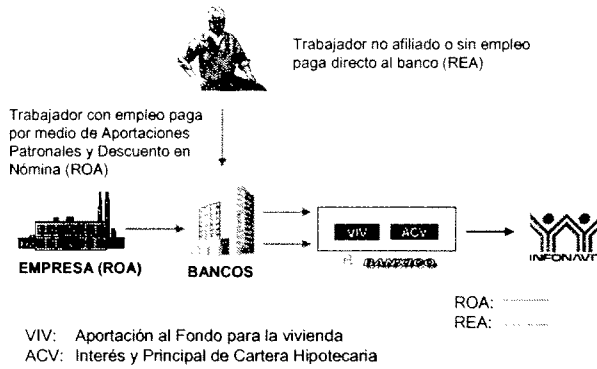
Trabajador no afiliado o sin empleo paga directo al banco (REA)

Trabajador con empleo paga por medio de Aportaciones Patronales y Descuento en Nómina (ROA)

VIV

ACV

EMPRESA (ROA)

BANCOS

BANXICO

INFONAVIT

ROA:
REA:

VIV: Aportación al Fondo para la vivienda
ACV: Interés y Principal de Cartera Hipotecaria